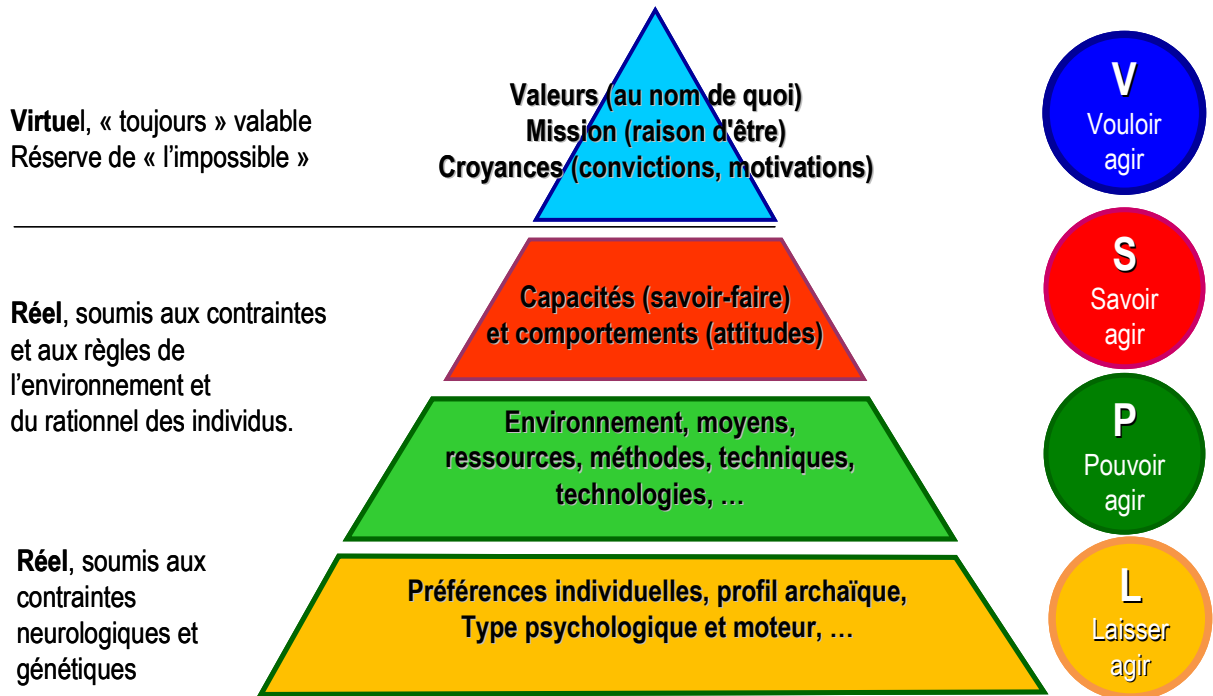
Virtuel, « toujours » valable
Réserve de « l'impossible »

Valeurs (au nom de quoi)
Mission (raison d'être)
Croyances (convictions, motivations)

V
Vouloir agir

Réel, soumis aux contraintes et aux règles de l'environnement et du rationnel des individus.

Capacités (savoir-faire)
et comportements (attitudes)

S
Savoir agir

Environnement, moyens, ressources, méthodes, techniques, technologies, …

P
Pouvoir agir

Réel, soumis aux contraintes neurologiques et génétiques

Préférences individuelles, profil archaïque,
Type psychologique et moteur, …

L
Laisser agir